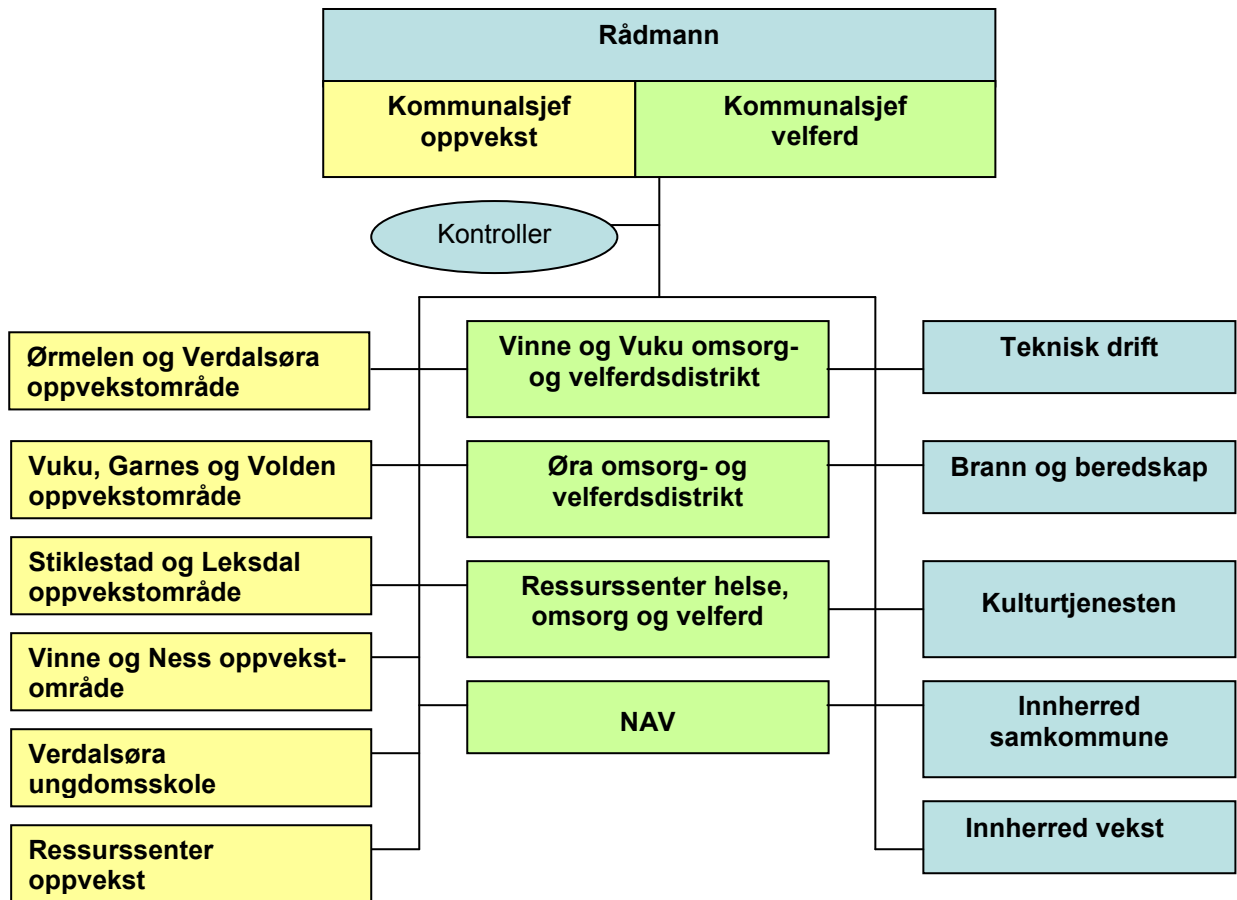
Rådmann

Kommunalsjef oppvekst

Kommunalsjef velferd

Kontroller

Ørmelen og Verdalsøra oppvekstområde

Vuku, Garnes og Volden oppvekstområde

Stiklestad og Leksdal oppvekstområde

Vinne og Ness oppvekstområde

Verdalsøra ungdomsskole

Ressurssenter oppvekst

Vinne og Vuku omsorg- og velferdsdistrikt

Øra omsorg- og velferdsdistrikt

Ressurssenter helse, omsorg og velferd

NAV

Teknisk drift

Brann og beredskap

Kulturtjenesten

Innherred samkommune

Innherred vekst